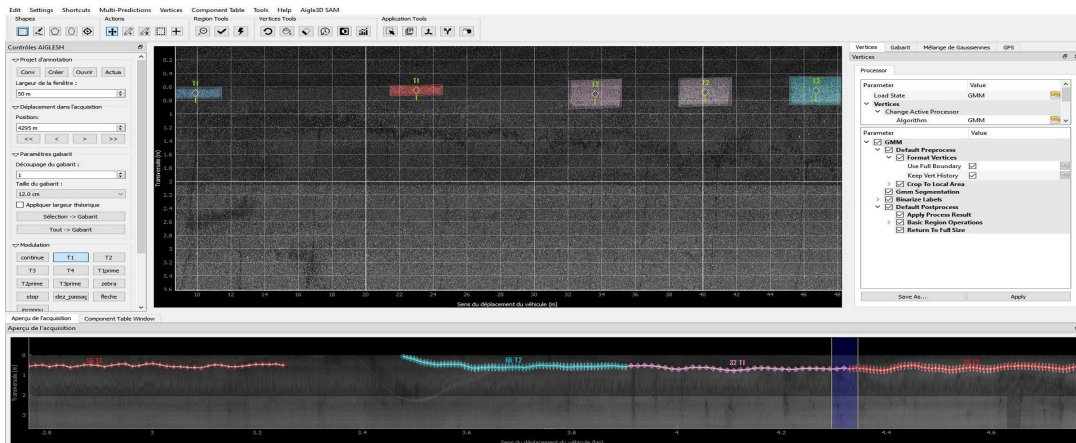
Edit Settings Shortcuts Multi-Predictions Vertices Component Table Tools Help Aigle3D SAM
Shapes Actions Region Tools Vertices Tools Application Tools

Contrôles AIGLESH
Projet d'annotation
Conv Créer Ouvrir Actua
Largeur de la fenêtre :
50 m
Déplacement dans l'acquisition
Position:
4295 m
<< < > >>
Paramètres gabarit
Découpage du gabarit :
1
Taille du gabarit :
12.0 cm
Appliquer largeur théorique
Sélection -> Gabarit
Tout -> Gabarit
Modulation
continue T1 T2
T3 T4 T1prime
T2prime T3prime zebra
stop dez_passag fleche
inconnu

0.2 0.4 0.6 0.8 1 1.2 1.4 1.6 1.8 2 2.2 2.4 2.6 2.8 3 3.2 3.4 3.6
Transversale (m)
T1 T1 T2 T2 T2
10 12 14 16 18 20 22 24 26 28 30 32 34 36 38 40 42 44
Sens du déplacement du véhicule (m)

Vertices Gabarit Mélange de Gaussiennes GPS
Vertices
Processor
| Parameter | Value |
|---|---|
| Load State | GMM |
| Vertices | |
| Change Active Processor | |
| Algorithm | GMM |

| Parameter | Value |
|---|---|
| GMM | |
| Default Preprocess | |
| Format Vertices | |
| Use Full Boundary | |
| Keep Vert History | |
| Crop To Local Area | |
| Gmm Segmentation | |
| Binarize Labels | |
| Default Postprocess | |
| Apply Process Result | |
| Basic Region Operations | |
| Return To Full Size | |

Save As... Apply

Aperçu de l'acquisition Component Table Window
Aperçu de l'acquisition
0 1 2 3
Transversale (m)
16 T1 16 T2 22 T1 T2 T1
2.8 3 3.2 3.4 3.6 3.8 4 4.2 4.4 4.6
Sens du déplacement du véhicule (km)